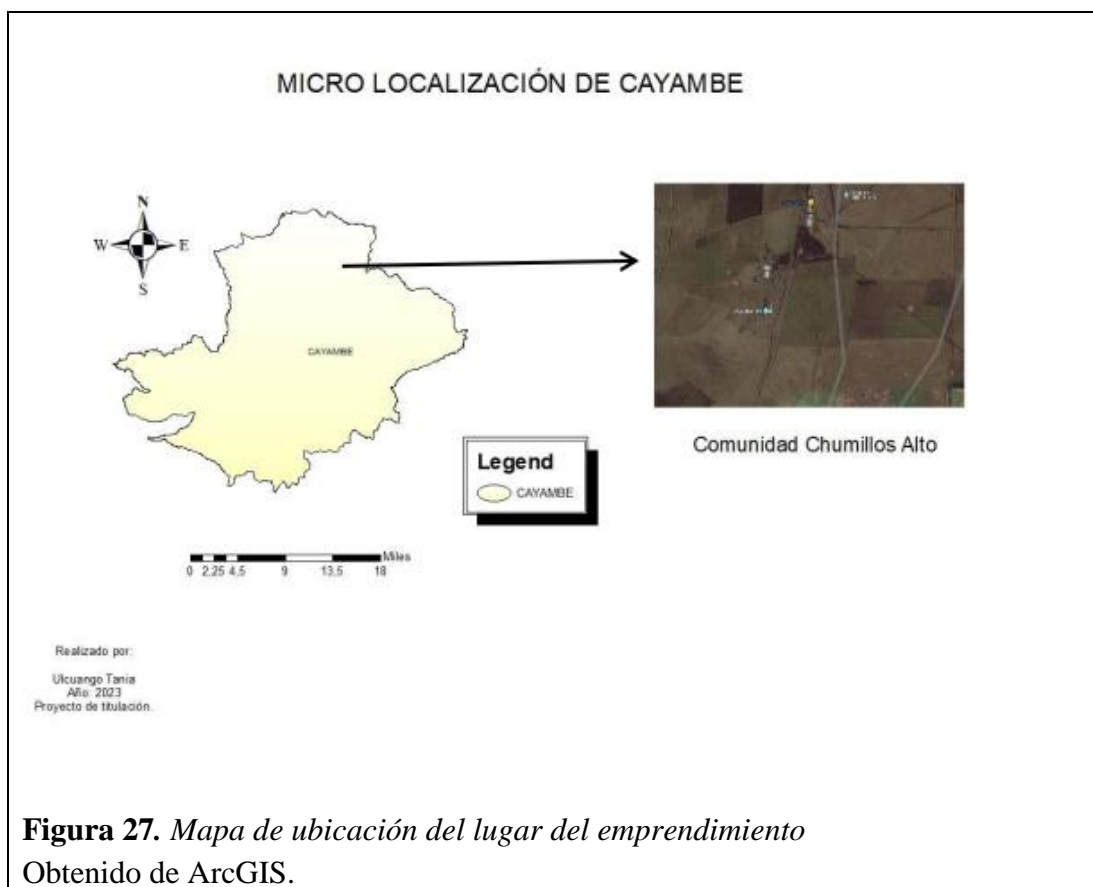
MICRO LOCALIZACIÓN DE CAYAMBE

N
W E
S

CAYAMBE

Comunidad Chumillos Alto

Legend
CAYAMBE

Miles
0 2,25 4,5 9 13,5 18

Realizado por:

Ulcuango Tania
Año: 2023
Proyecto de titulación.

**Figura 27.** *Mapa de ubicación del lugar del emprendimiento*
Obtenido de ArcGIS.